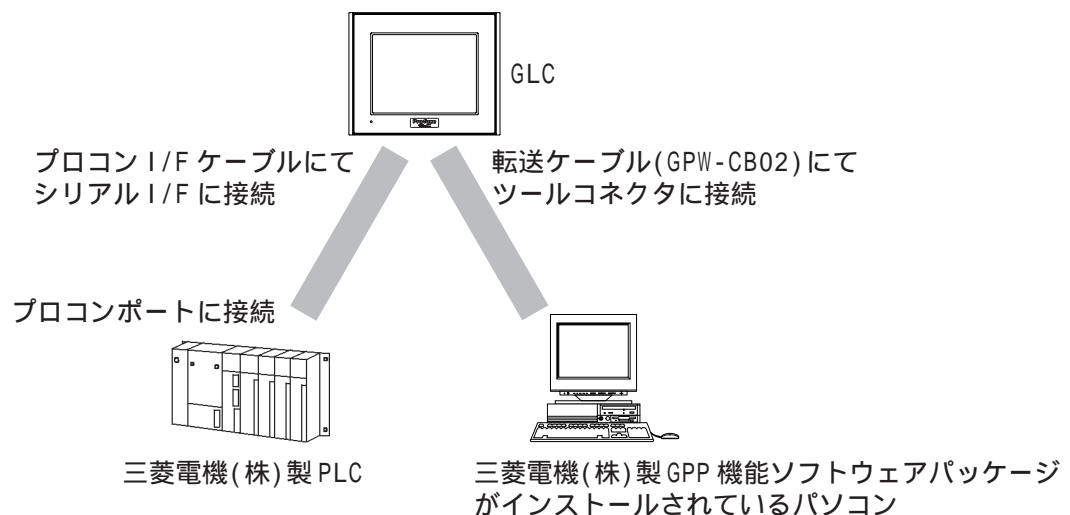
GLC

プロコン I/F ケーブルにて
シリアル I/F に接続

転送ケーブル(GPW-CB02)にて
ツールコネクタに接続

プロコンポートに接続

三菱電機(株)製 PLC

三菱電機(株)製 GPP 機能ソフトウェアパッケージ
がインストールされているパソコン